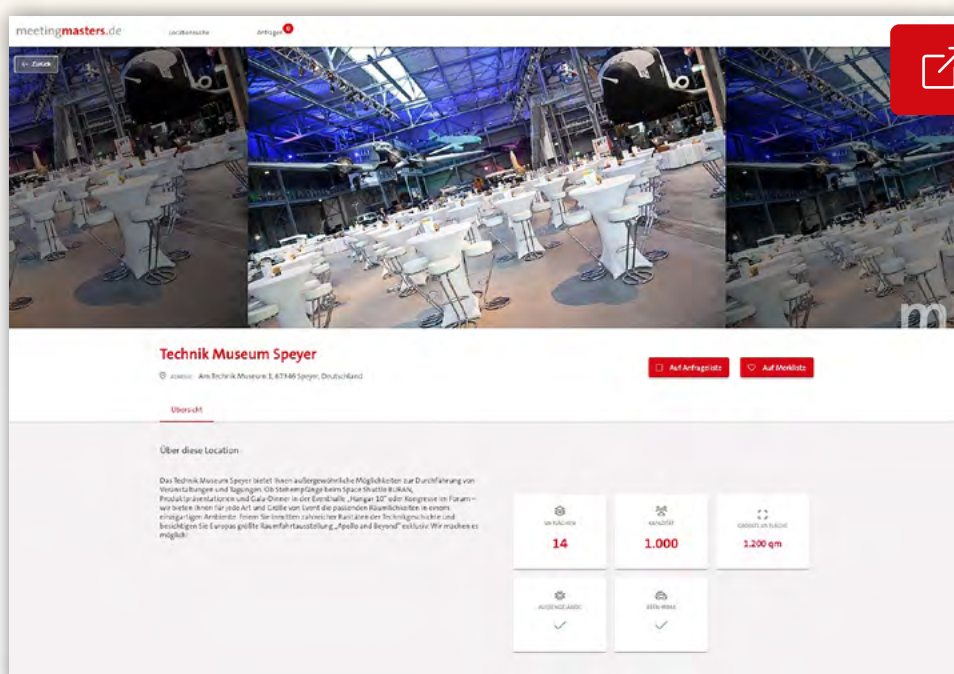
meetingmasters.de

Locationsuche

Anfragen 0

← Zurück

Technik Museum Speyer

ADRESSE Am Technik Museum 1, 67346 Speyer, Deutschland

Auf Anfrageliste

Auf Merkliste

Übersicht

Über diese Location

Das Technik Museum Speyer bietet Ihnen außergewöhnliche Möglichkeiten zur Durchführung von Veranstaltungen und Tagungen. Ob Stehempfänge beim Space Shuttle BURAN, Produktpräsentationen und Gala-Dinner in der Eventhalle „Hangar 10" oder Kongresse im Forum – wir bieten Ihnen für jede Art und Größe von Event die passenden Räumlichkeiten in einem einzigartigen Ambiente. Feiern Sie inmitten zahlreicher Raritäten der Technikgeschichte und besichtigen Sie Europas größte Raumfahrtausstellung „Apollo and Beyond" exklusiv. Wir machen es möglich!

SALRÄUME
14

KAPAZITÄT
1.000

GRÖSSTE SALFLÄCHE
1.200 qm

AUSSENGELÄNDE
✓

BEIN-WAND
✓

m